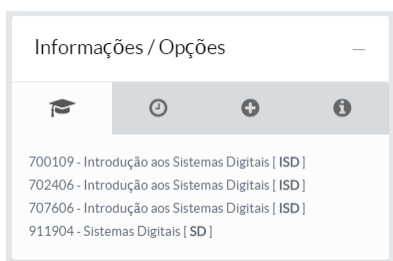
Informações / Opções —

700109 - Introdução aos Sistemas Digitais [ ISD ]
702406 - Introdução aos Sistemas Digitais [ ISD ]
707606 - Introdução aos Sistemas Digitais [ ISD ]
911904 - Sistemas Digitais [ SD ]